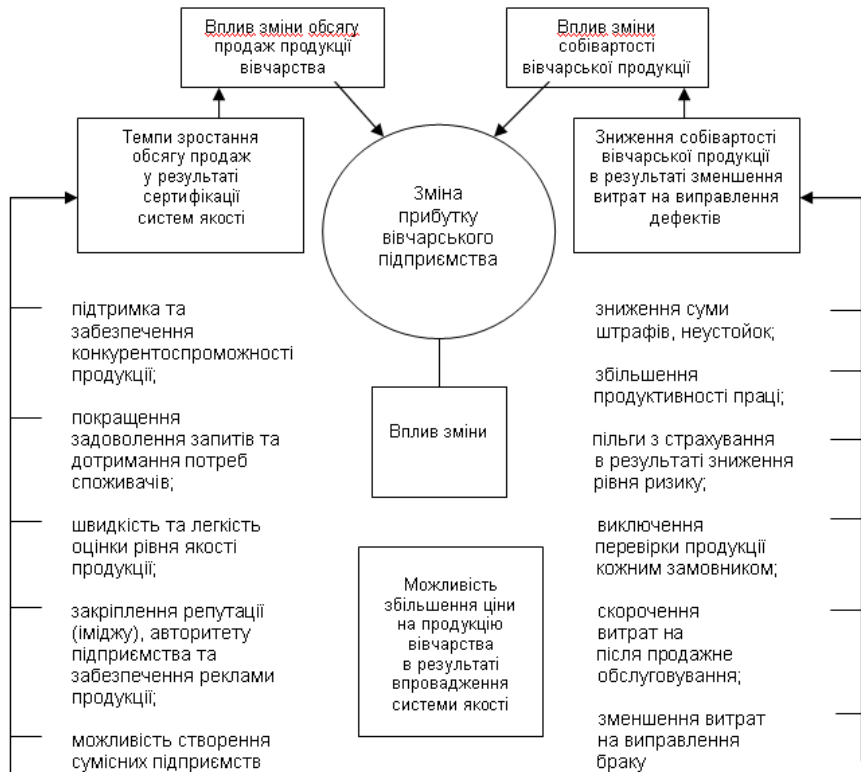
Вплив зміни обсягу продаж продукції вівчарства

Вплив зміни собівартості вівчарської продукції

Темпи зростання обсягу продаж у результаті сертифікації систем якості

Зміна прибутку вівчарського підприємства

Зниження собівартості вівчарської продукції в результаті зменшення витрат на виправлення дефектів

підтримка та забезпечення конкурентоспроможності продукції;

покращення задоволення запитів та дотримання потреб споживачів;

швидкість та легкість оцінки рівня якості продукції;

закріплення репутації (іміджу), авторитету підприємства та забезпечення реклами продукції;

можливість створення сумісних підприємств

Вплив зміни

Можливість збільшення ціни на продукцію вівчарства в результаті впровадження системи якості

зниження суми штрафів, неустойок;

збільшення продуктивності праці;

пільги з страхування в результаті зниження рівня ризику;

виключення перевірки продукції кожним замовником;

скорочення витрат на після продажне обслуговування;

зменшення витрат на виправлення браку